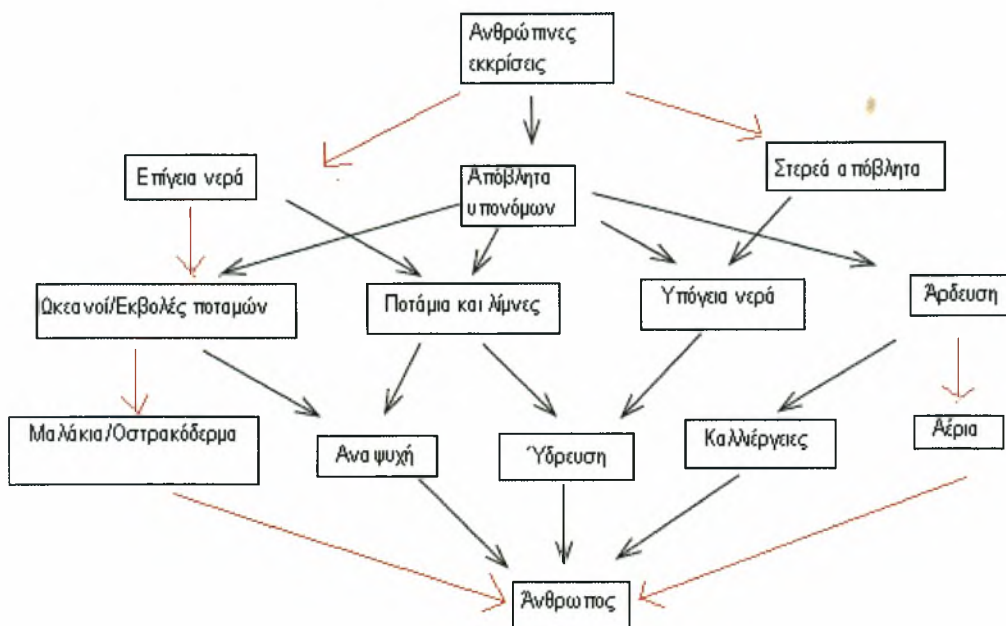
Ανθρώπινες εκκρίσεις

Επίγεια νερά

Απόβλητα υπονόμων

Στερεά απόβλητα

Ωκεανοί/Εκβολές ποταμών

Ποτάμια και λίμνες

Υπόγεια νερά

Άρδευση

Μαλάκια/Οστρακόδερμα

Αναψυχή

Ύδρευση

Καλλιέργειες

Αέρια

Άνθρωπος